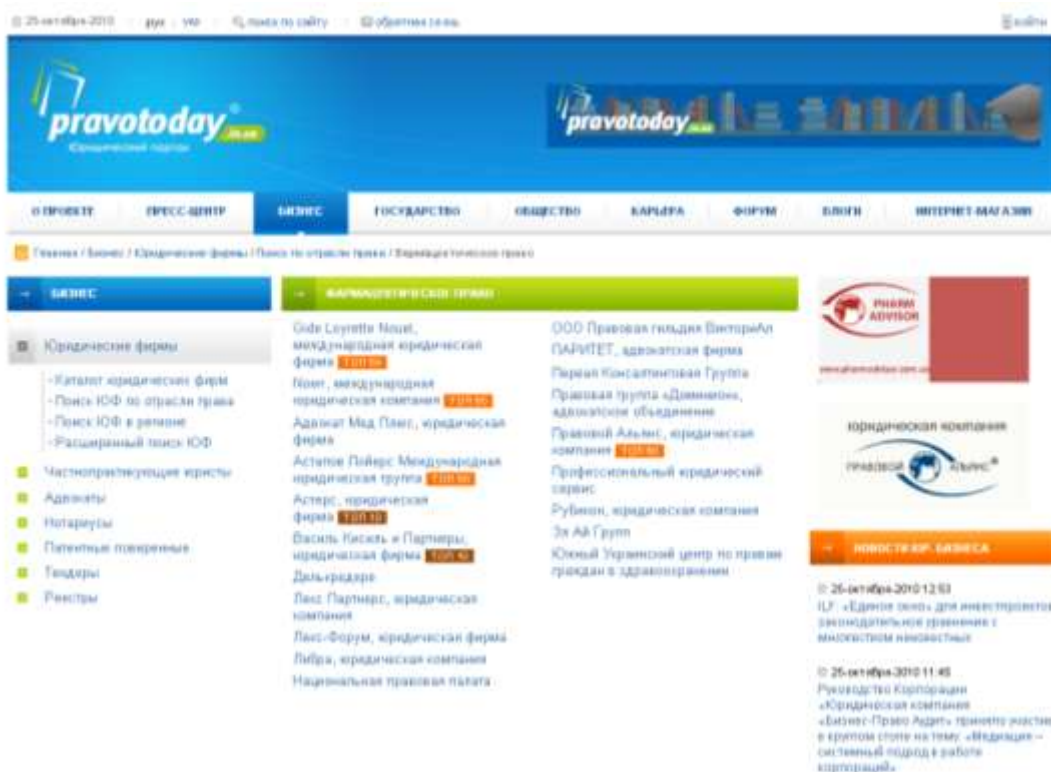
25 октября 2010 | рус | укр | поиск по сайту | обратная связь | Войти

pravotoday.in.ua
Юридический портал

pravotoday.in.ua

О ПРОЕКТЕ | ПРЕСС-ЦЕНТР | БИЗНЕС | ГОСУДАРСТВО | ОБЩЕСТВО | КАРЬЕРА | ФОРУМ | БЛОГИ | ИНТЕРНЕТ-МАГАЗИН

Главная / Бизнес / Юридические фирмы / Поиск по отрасли права / Фармацевтическое право

БИЗНЕС

Юридические фирмы
- Каталог юридических фирм
- Поиск ЮФ по отрасли права
- Поиск ЮФ в регионе
- Расширенный поиск ЮФ

Частнопрактикующие юристы
Адвокаты
Нотариусы
Патентные поверенные
Тендеры
Реестры

ФАРМАЦЕВТИЧЕСКОЕ ПРАВО

Gide Loyrette Nouel, международная юридическая фирма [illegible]
Ноэл, международная юридическая компания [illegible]
Адвокат Мед Плюс, юридическая фирма
Астапов Лойерс Международная юридическая группа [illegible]
Астерс, юридическая фирма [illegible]
Василь Кисиль и Партнеры, юридическая фирма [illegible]
Дельградере
Лекс Партнерс, юридическая компания
Лекс-Форум, юридическая фирма
Либра, юридическая компания
Национальная правовая палата

ООО Правовая гильдия ВикториАл
ПАРИТЕТ, адвокатская фирма
Первая Консалтинговая Группа
Правовая группа «Доминион», адвокатское объединение
Правовой Альянс, юридическая компания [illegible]
Профессиональный юридический сервис
Рубикон, юридическая компания
Эл Ай Групп
Южный Украинский центр по правам граждан в здравоохранении

PHARM ADVISOR
www.pharmadvisor.com.ua

юридическая компания
ПРАВОВОЙ АЛЬЯНС

НОВОСТИ ЮР. БИЗНЕСА

25 октября 2010 12:53
ILF: «Единое окно» для инвесторов законодательное уравнение с множеством неизвестных

25 октября 2010 11:45
Руководство Корпорации «Юридическая компания «Бизнес-Право Аудит» приняло участие в круглом столе на тему: «Медиация – системный подход в работе корпораций»